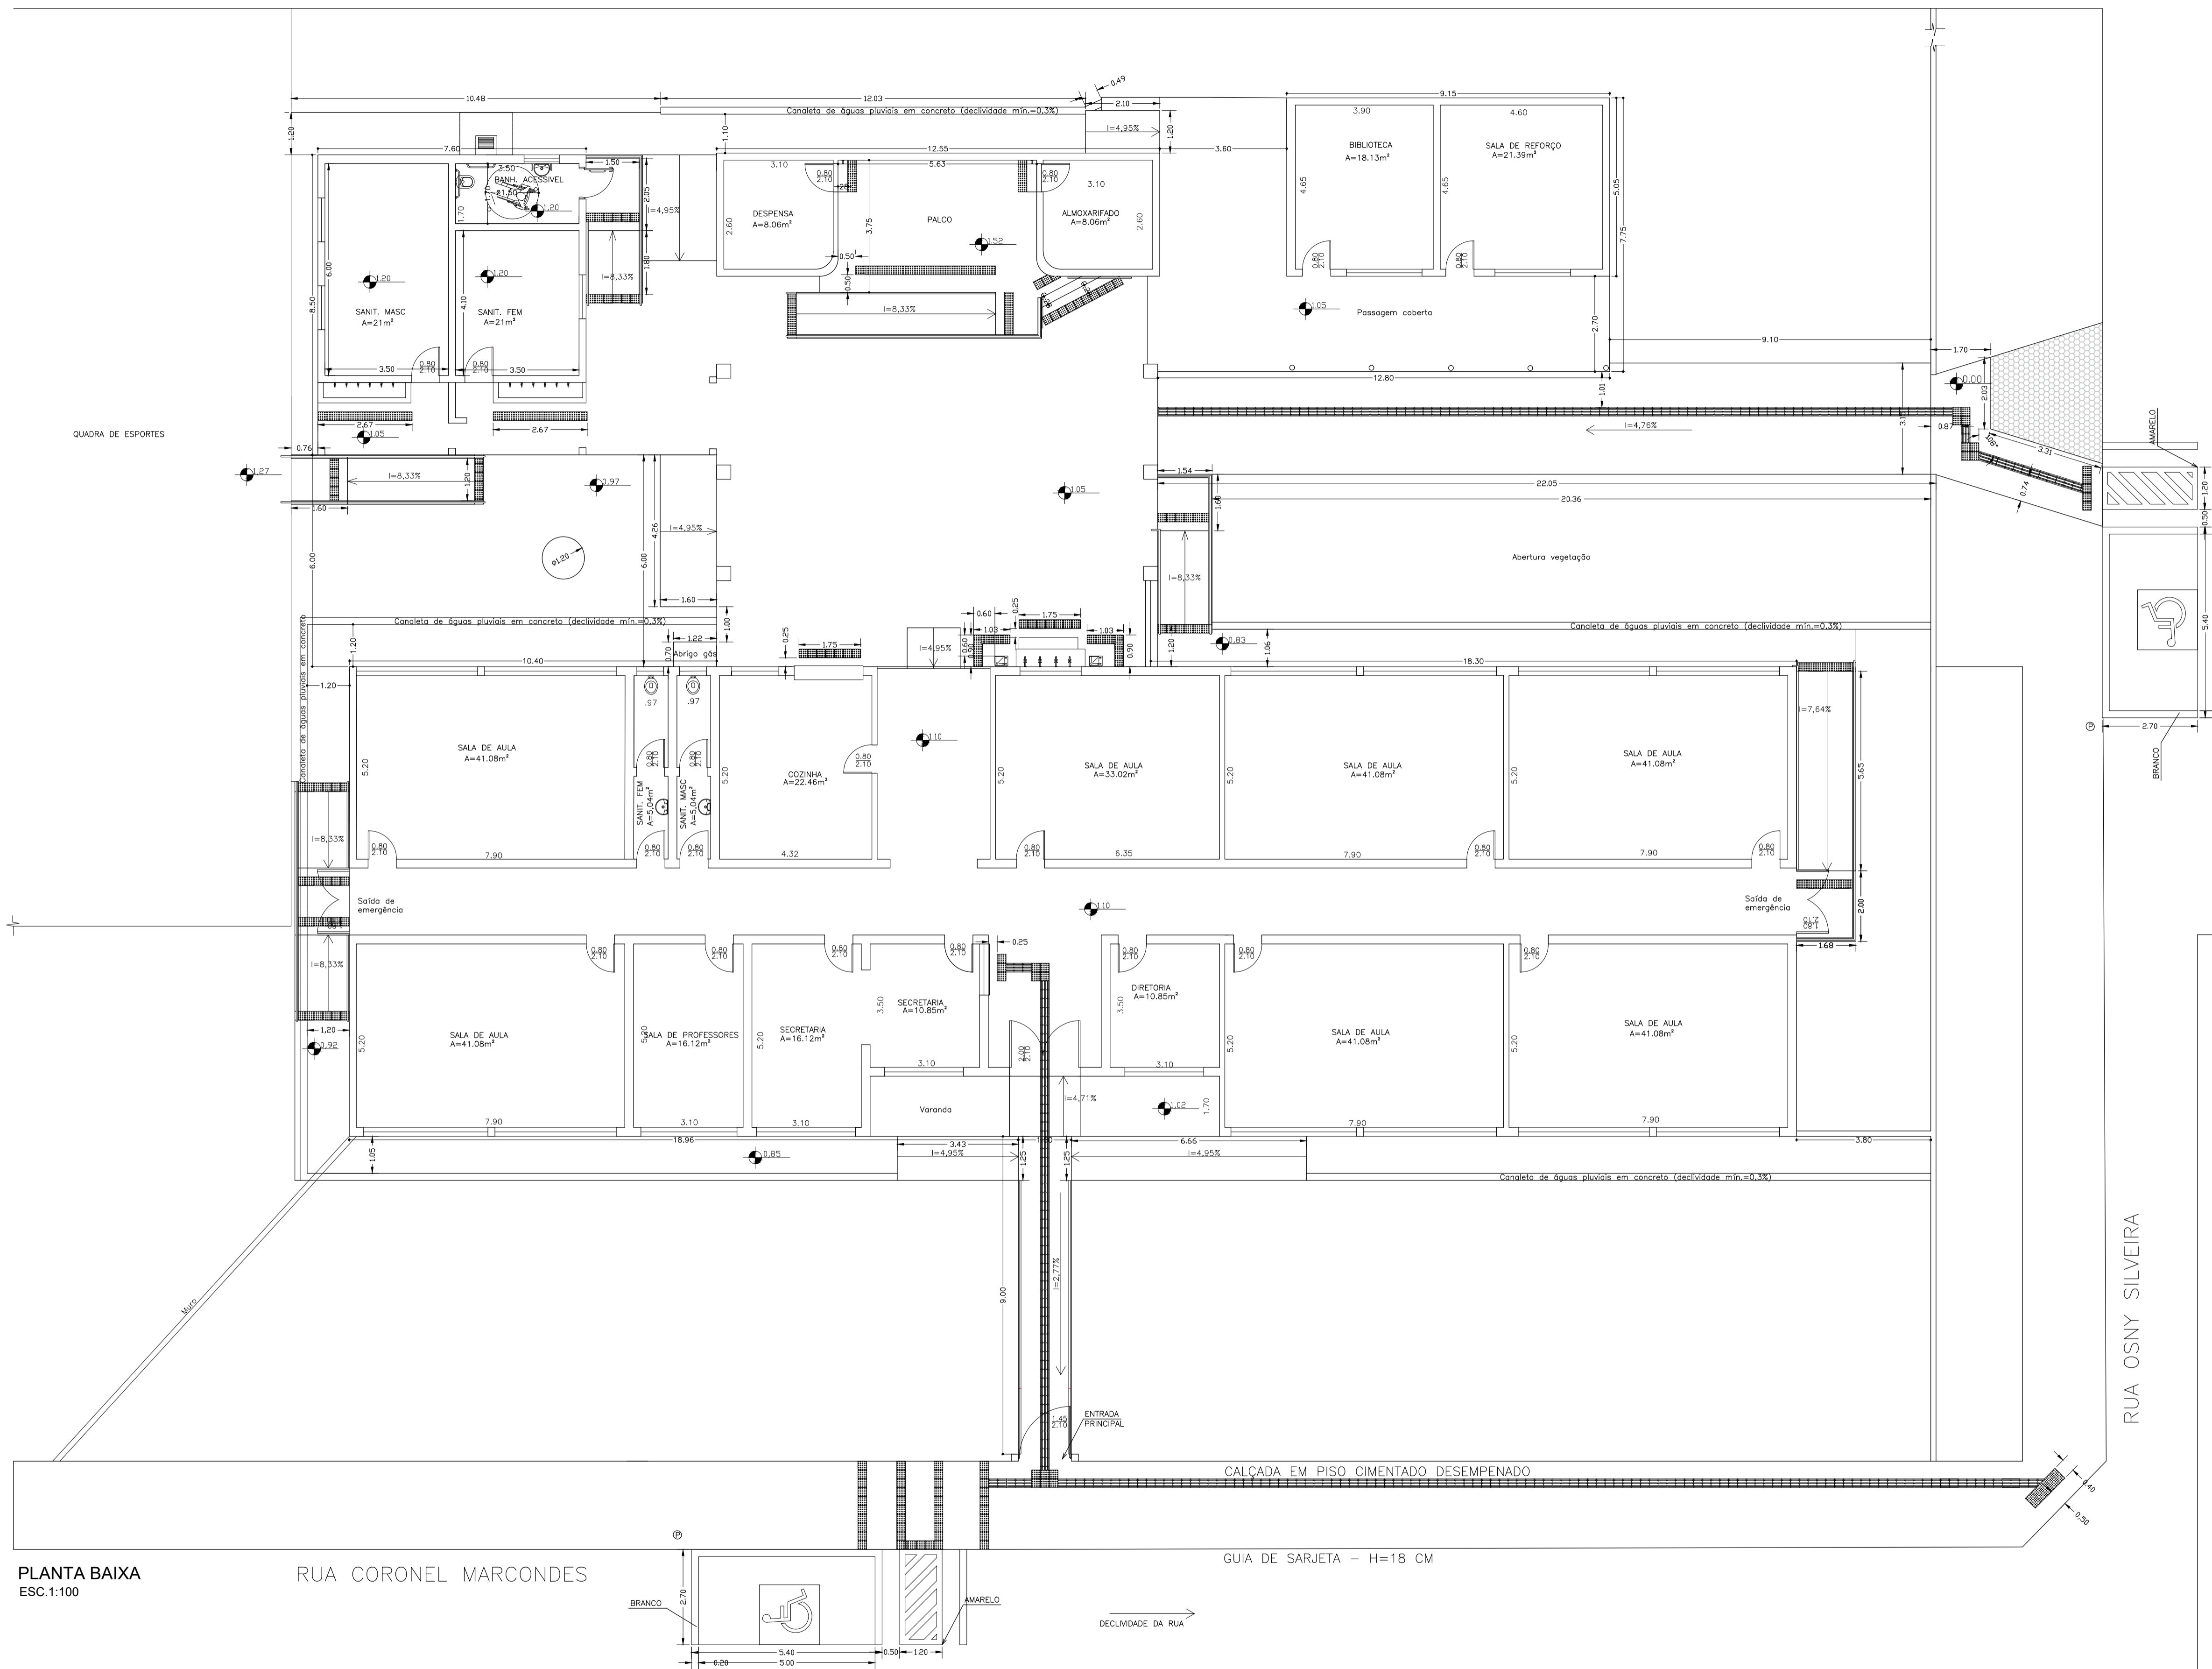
10.48
12.03
0.49
2.10
Canaleta de águas pluviais em concreto (declividade mín.=0,3%)
1.20
1.10
I=4,95%
1.20
9.15
3.90
4.60
7.60
12.55
3.60
BIBLIOTECA
A=18.13m²
SALA DE REFORÇO
A=21.39m²
3.50
BANH. ACESSÍVEL
1.50
3.10
5.63
3.10
I=4,95%
DESPENSA
A=8.06m²
PALCO
ALMOXARIFADO
A=8.06m²
1.52
I=8,33%
SANIT. MASC
A=21m²
SANIT. FEM
A=21m²
I=8,33%
1.05
Passagem coberta
9.10
1.70
0.00
12.80
3.50
3.50
2.67
2.67
1.05
QUADRA DE ESPORTES
0.76
1.27
I=8,33%
0.97
I=4,76%
0.87
3.31
0.74
AMARELO
1.54
22.05
20.36
1.60
I=4,95%
Ø1.20
6.00
6.00
4.26
1.60
I=8,33%
Abertura vegetação
Canaleta de águas pluviais em concreto (declividade mín.=0,3%)
0.60
0.25
1.75
1.03
1.03
1.22
Abrigo gás
1.75
I=4,95%
0.83
Canaleta de águas pluviais em concreto (declividade mín.=0,3%)
5.40
10.40
18.30
1.20
I=7,64%
SALA DE AULA
A=41.08m²
.97
.97
COZINHA
A=22.46m²
1.10
SALA DE AULA
A=33.02m²
SALA DE AULA
A=41.08m²
SALA DE AULA
A=41.08m²
2.70
5.65
BRANCO
SANIT. FEM
A=5.04m²
SANIT. MASC
A=5.04m²
I=8,33%
7.90
4.32
6.35
7.90
7.90
Saída de emergência
1.10
Saída de emergência
2.00
1.68
0.25
I=8,33%
SALA DE AULA
A=41.08m²
SALA DE PROFESSORES
A=16.12m²
SECRETARIA
A=16.12m²
SECRETARIA
A=10.85m²
DIRETORIA
A=10.85m²
SALA DE AULA
A=41.08m²
SALA DE AULA
A=41.08m²
1.20
0.92
3.10
3.10
Varanda
I=4,71%
1.02
7.90
3.10
3.10
7.90
7.90
18.96
3.43
I=4,95%
6.66
I=4,95%
3.80
0.85
Canaleta de águas pluviais em concreto (declividade mín.=0,3%)
Muro
9.00
I=2,77%
RUA OSNY SILVEIRA
ENTRADA PRINCIPAL
CALÇADA EM PISO CIMENTADO DESEMPENADO
GUIA DE SARJETA – H=18 CM
PLANTA BAIXA
ESC.1:100
RUA CORONEL MARCONDES
BRANCO
2.70
AMARELO
DECLIVIDADE DA RUA
5.40
5.00
0.20
0.50
1.20